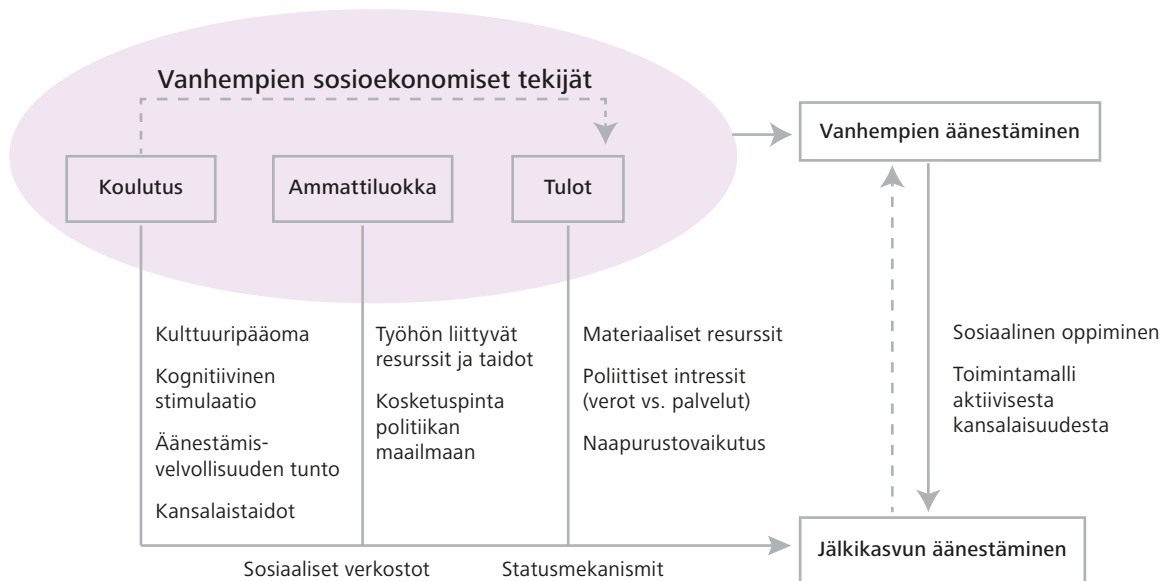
Vanhempien sosioekonomiset tekijät

Koulutus

Ammattiluokka

Tulot

Vanhempien äänestäminen

Kulttuuripääoma

Kognitiivinen stimulaatio

Äänestämisvelvollisuuden tunto

Kansalaistaidot

Työhön liittyvät resurssit ja taidot

Kosketuspinta politiikan maailmaan

Materiaaliset resurssit

Poliittiset intressit (verot vs. palvelut)

Naapurustovaikutus

Sosiaalinen oppiminen

Toimintamalli aktiivisesta kansalaisuudesta

Jälkikasvun äänestäminen

Sosiaaliset verkostot

Statusmekanismit